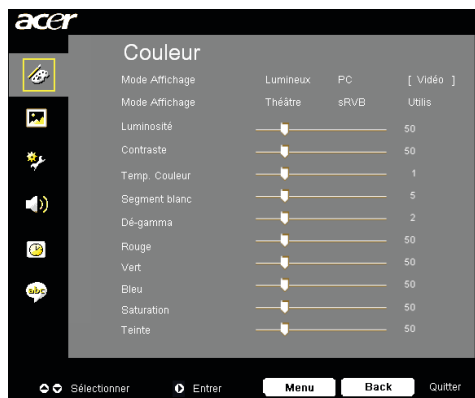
acer

Couleur

| | | | |
|---|---|---|---|
| Mode Affichage | Lumineux | PC | [ Vidéo ] |
| Mode Affichage | Théâtre | sRVB | Utilis |
| Luminosité | | | 50 |
| Contraste | | | 50 |
| Temp. Couleur | | | 1 |
| Segment blanc | | | 5 |
| Dé-gamma | | | 2 |
| Rouge | | | 50 |
| Vert | | | 50 |
| Bleu | | | 50 |
| Saturation | | | 50 |
| Teinte | | | 50 |

abc

Sélectionner Entrer Menu Back Quitter